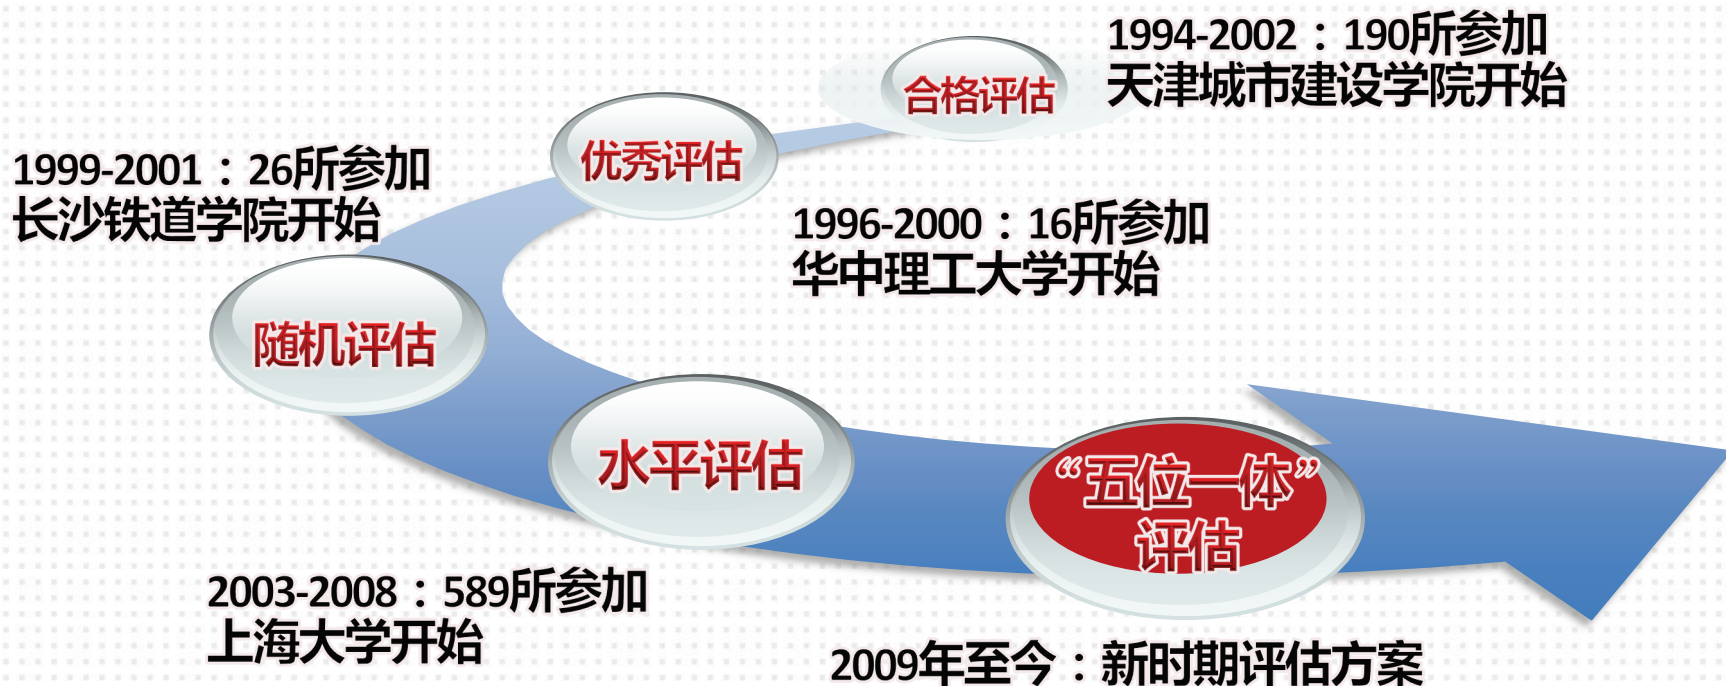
1994-2002：190所参加
天津城市建设学院开始

合格评估

优秀评估

1999-2001：26所参加
长沙铁道学院开始

1996-2000：16所参加
华中理工大学开始

随机评估

水平评估

“五位一体”评估

2003-2008：589所参加
上海大学开始

2009年至今：新时期评估方案